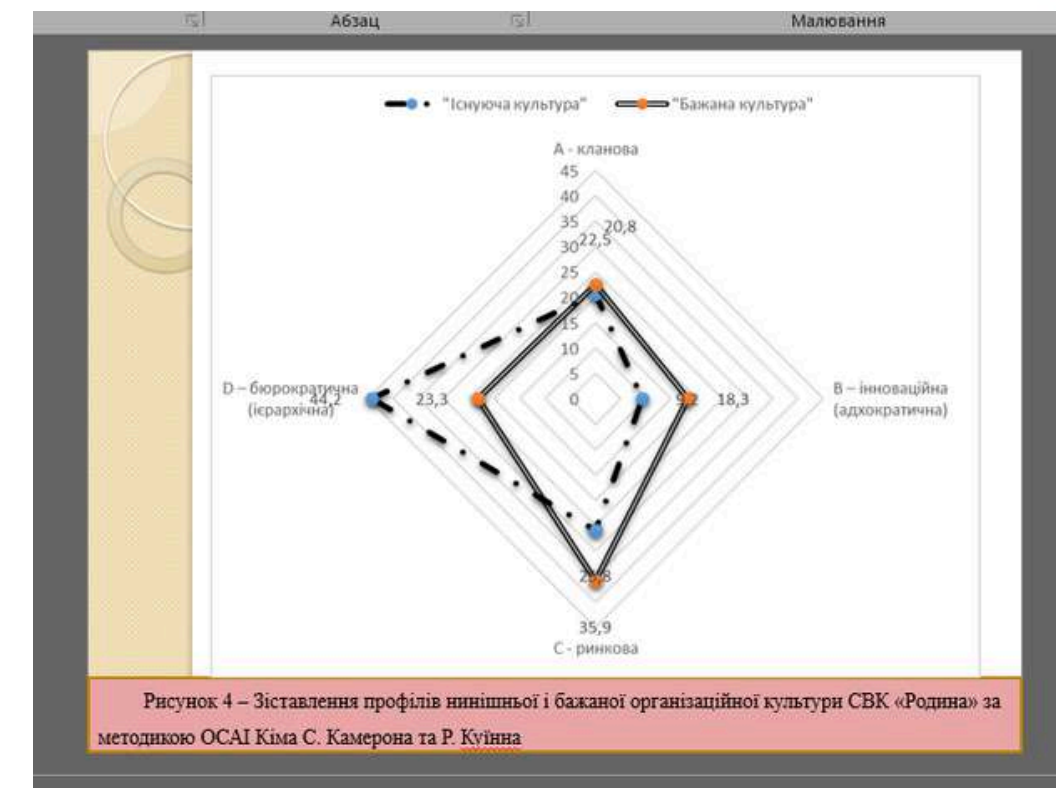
Абзац

Малювання

"Існуюча культура" "Бажана культура"

А - кланова

45
40
35
30
25
20
15
10
5
0

22,5
20,8

D – бюрократична (ієрархічна)

44,2

23,3

9,2

18,3

B – інноваційна (адхократична)

23,8

35,9

C - ринкова

Рисунок 4 – Зіставлення профілів нинішньої і бажаної організаційної культури СВК «Родина» за методикою OCAI Кіма С. Камерона та Р. Куїнна